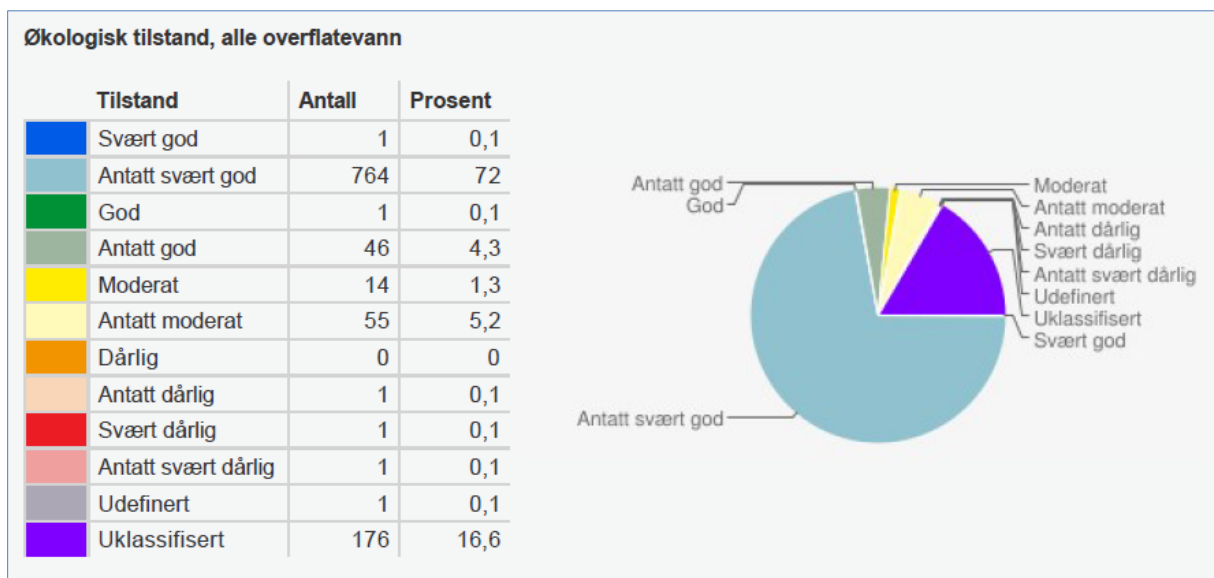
Økologisk tilstand, alle overflatevann

| | Tilstand | Antall | Prosent |
|---|---|---|---|
| | Svært god | 1 | 0,1 |
| | Antatt svært god | 764 | 72 |
| | God | 1 | 0,1 |
| | Antatt god | 46 | 4,3 |
| | Moderat | 14 | 1,3 |
| | Antatt moderat | 55 | 5,2 |
| | Dårlig | 0 | 0 |
| | Antatt dårlig | 1 | 0,1 |
| | Svært dårlig | 1 | 0,1 |
| | Antatt svært dårlig | 1 | 0,1 |
| | Udefinert | 1 | 0,1 |
| | Uklassifisert | 176 | 16,6 |

Antatt god
God
Moderat
Antatt moderat
Antatt dårlig
Svært dårlig
Antatt svært dårlig
Udefinert
Uklassifisert
Svært god
Antatt svært god